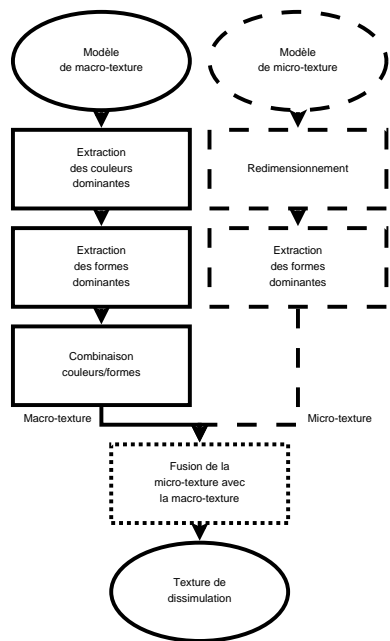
Modèle de macro-texture

Modèle de micro-texture

Extraction des couleurs dominantes

Redimensionnement

Extraction des formes dominantes

Extraction des formes dominantes

Combinaison couleurs/formes

Macro-texture

Micro-texture

Fusion de la micro-texture avec la macro-texture

Texture de dissimulation